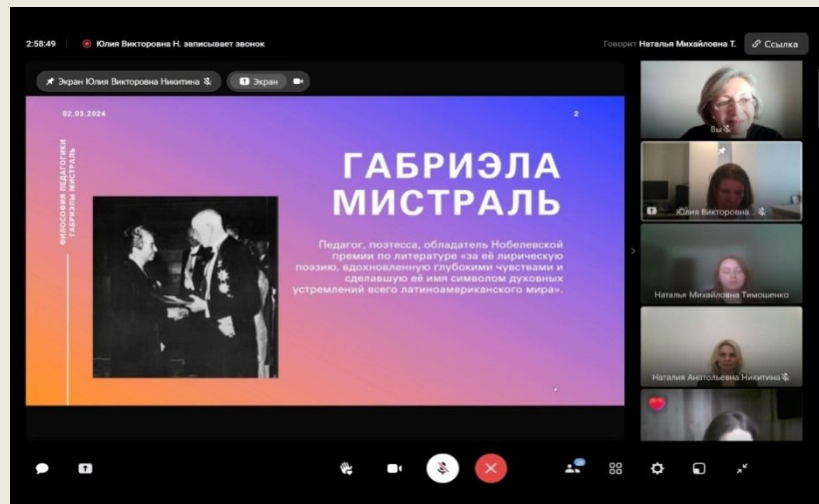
2:58:49 Юлия Викторовна Н. записывает звонок

Говорит Наталья Михайловна Т.

Ссылка

Экран Юлия Викторовна Никитина

Экран

02.03.2024

2

ФИЛОСОФИЯ ПЕДАГОГИКИ ГАБРИЭЛЫ МИСТРАЛЬ

ГАБРИЭЛА МИСТРАЛЬ

Педагог, поэтесса, обладатель Нобелевской премии по литературе «за её лирическую поэзию, вдохновленную глубокими чувствами и сделавшую её имя символом духовных устремлений всего латиноамериканского мира».

Вы

Юлия Викторовна

Наталья Михайловна Тимошенко

Наталия Анатольевна Никитина